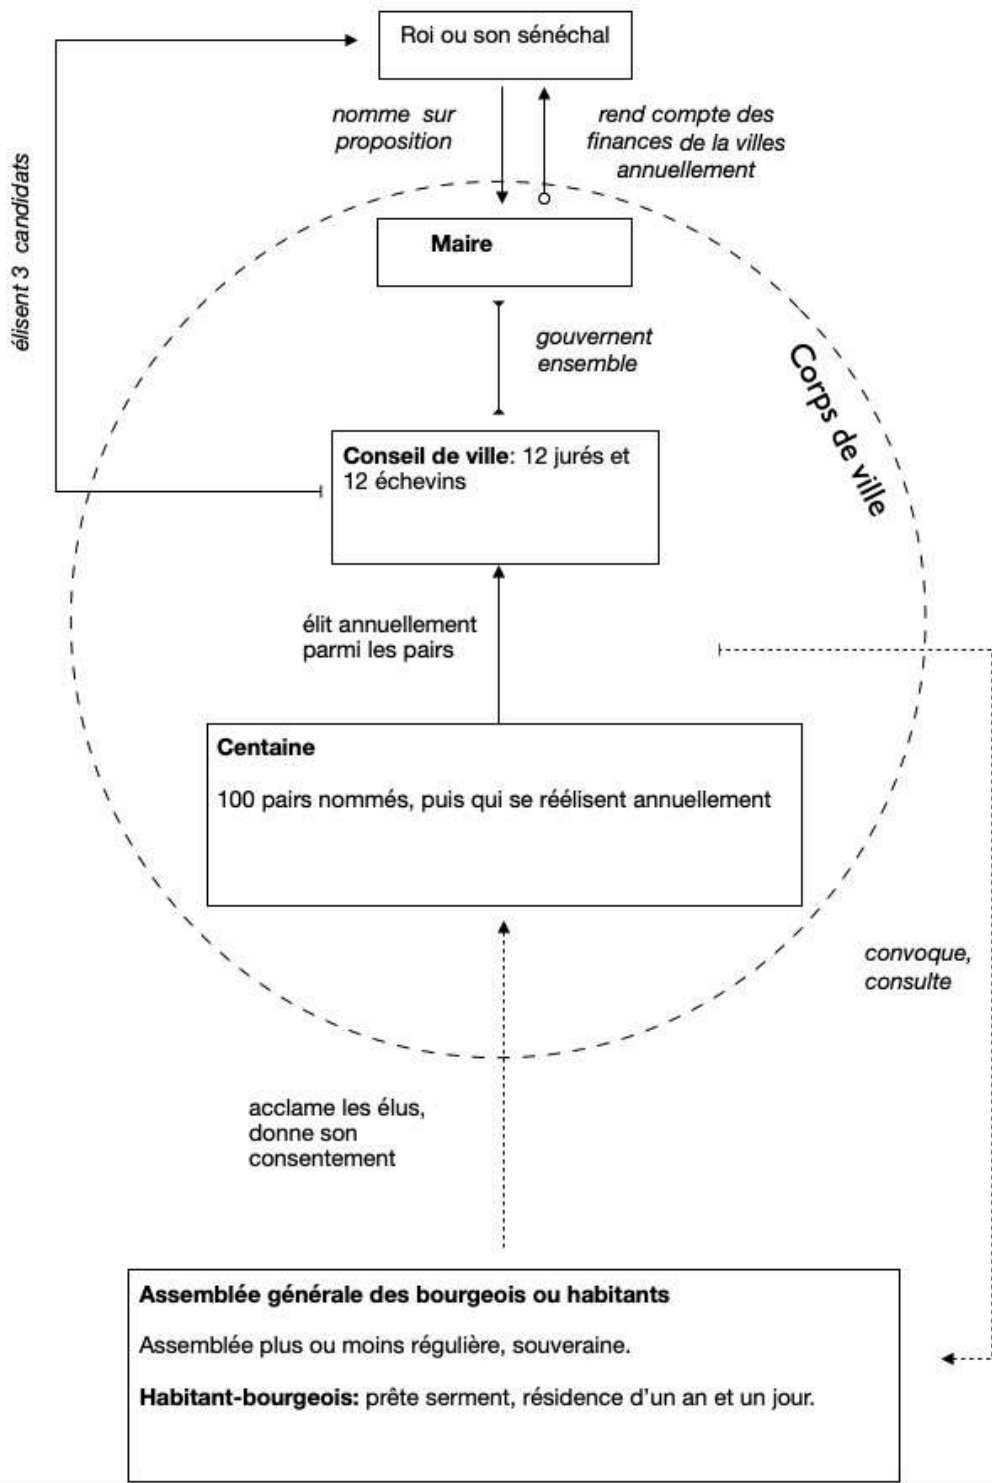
Roi ou son sénéchal

élisent 3 candidats

nomme sur proposition

rend compte des finances de la villes annuellement

Maire

gouvernent ensemble

Corps de ville

Conseil de ville: 12 jurés et 12 échevins

élit annuellement parmi les pairs

Centaine

100 pairs nommés, puis qui se réélisent annuellement

convoque, consulte

acclame les élus, donne son consentement

Assemblée générale des bourgeois ou habitants

Assemblée plus ou moins régulière, souveraine.

Habitant-bourgeois: prête serment, résidence d'un an et un jour.